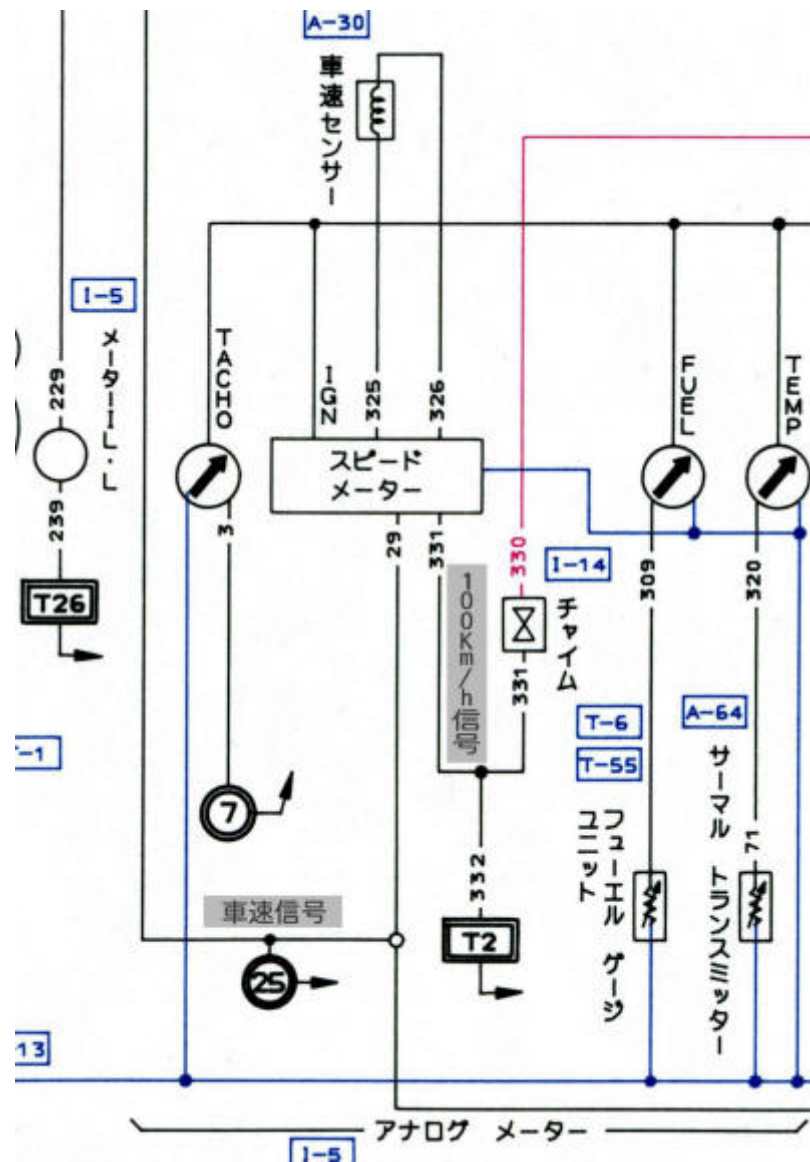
A-30
車速センサー
I-5
メーターIL・L
229
239
T26
TACHO
IGN
325
326
スピード
メーター
FUEL
TEMP
3
29
331
330
I-14
チャイム
100Km/h信号
331
309
320
T-6
T-55
A-64
サーマル トランスミッター
フューエル ゲージ ユニット
71
-1
7
車速信号
25
332
T2
13
アナログ メーター
I-5